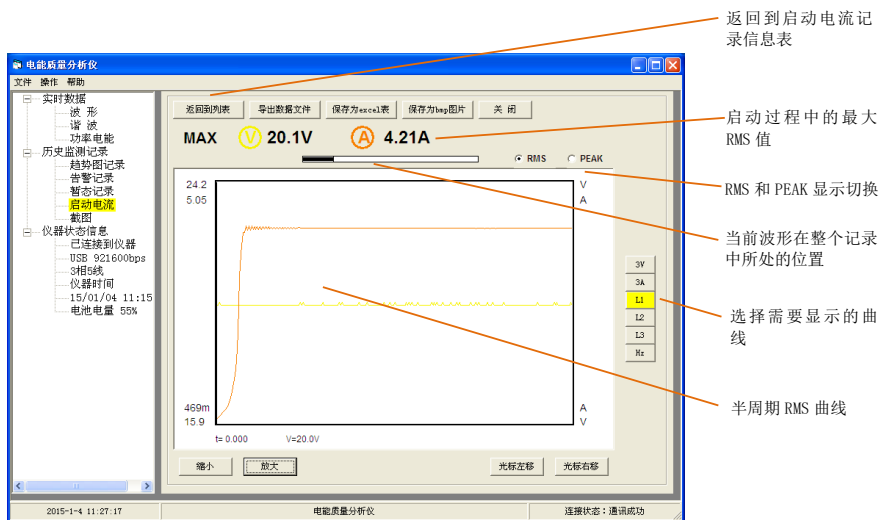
电能质量分析仪

文件 操作 帮助

实时数据
波 形
谐 波
功率电能
历史监测记录
趋势图记录
告警记录
暂态记录
启动电流
截图
仪器状态信息
已连接到仪器
USB 921600bps
3相5线
仪器时间
15/01/04 11:15
电池电量 55%

返回到列表 导出数据文件 保存为excel表 保存为bmp图片 关 闭

MAX V 20.1V A 4.21A

RMS PEAK

24.2 V
5.05 A

469m A
15.9 V

t= 0.000 V=20.0V

3V
3A
L1
L2
L3
Hz

缩小 放大 光标左移 光标右移

2015-1-4 11:27:17 电能质量分析仪 连接状态：通讯成功

返回到启动电流记录信息表

启动过程中的最大RMS值

RMS和PEAK显示切换

当前波形在整个记录中所处的位置

选择需要显示的曲线

半周期RMS曲线